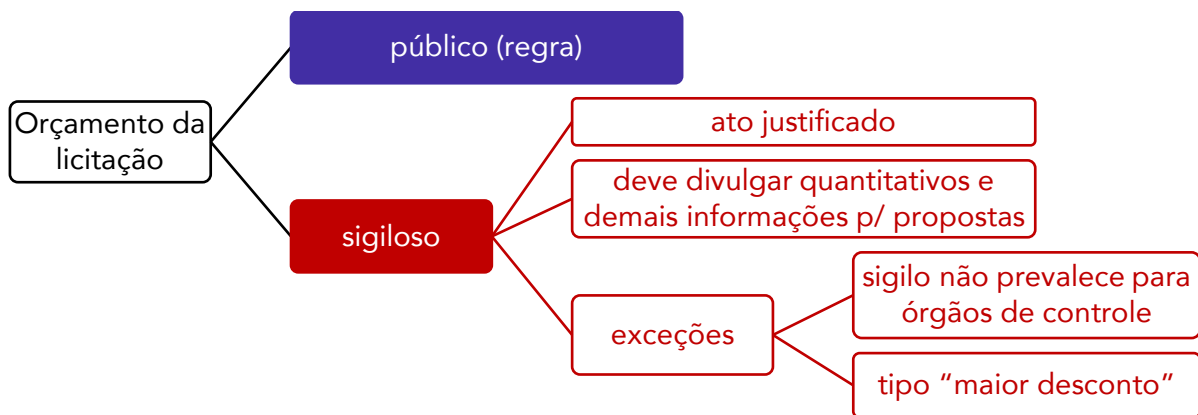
Orçamento da licitação

público (regra)

sigiloso

ato justificado

deve divulgar quantitativos e demais informações p/ propostas

exceções

sigilo não prevalece para órgãos de controle

tipo “maior desconto”